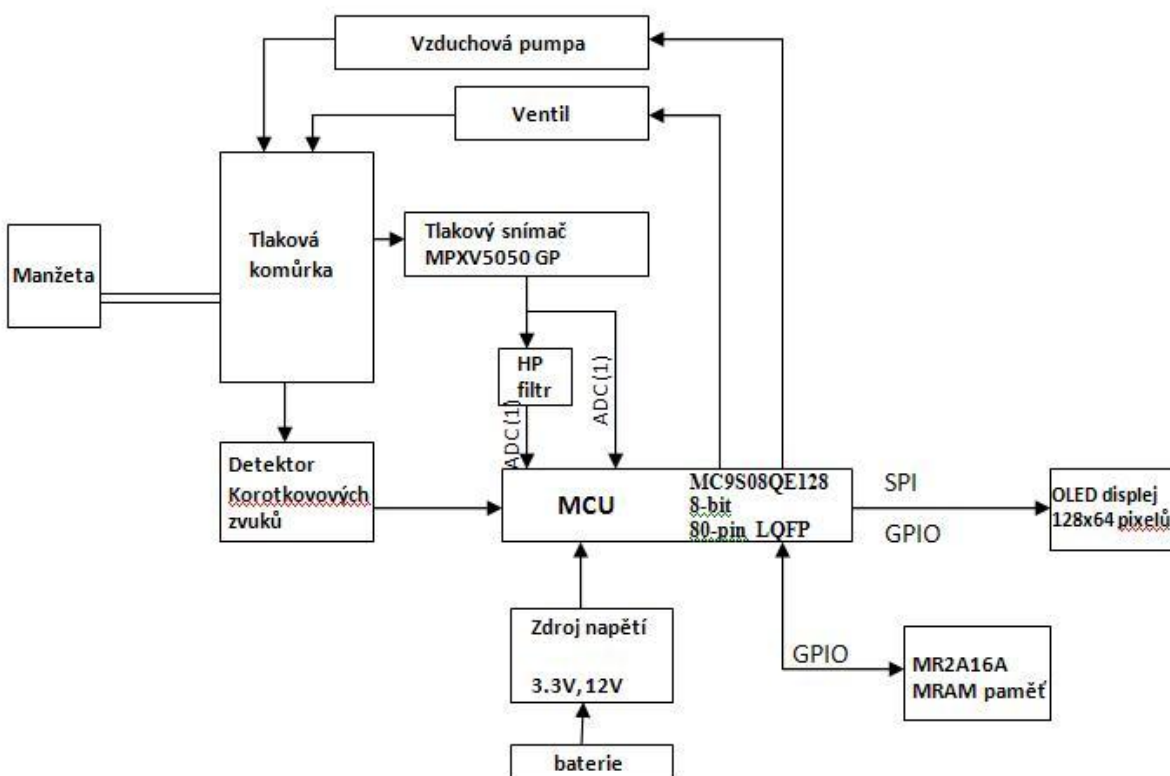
Vzduchová pumpa

Ventil

Manžeta

Tlaková komůrka

Tlakový snímač MPXV5050 GP

HP filtr

ADC(1)

ADC(1)

Detektor Korotkovových zvuků

MCU

MC9S08QE128 8-bit 80-pin LQFP

SPI

GPIO

OLED displej 128x64 pixelů

Zdroj napětí

3.3V, 12V

GPIO

MR2A16A MRAM paměť

baterie